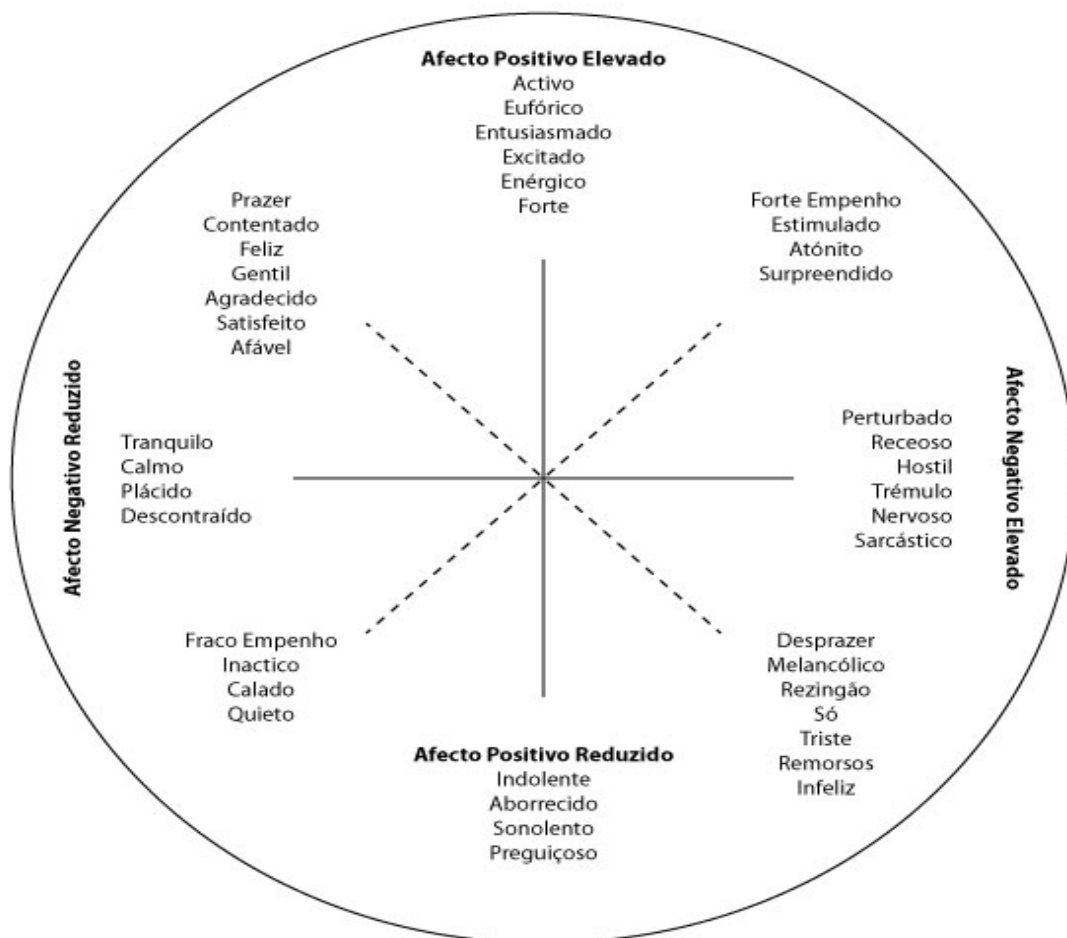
Afecto Positivo Elevado
Activo
Eufórico
Entusiasmado
Excitado
Enérgico
Forte

Prazer
Contentado
Feliz
Gentil
Agradecido
Satisfeito
Afável

Forte Empenho
Estimulado
Atónito
Surpreendido

Afecto Negativo Reduzido

Tranquilo
Calmo
Plácido
Descontraído

Perturbado
Receoso
Hostil
Trémulo
Nervoso
Sarcástico

Afecto Negativo Elevado

Fraco Empenho
Inactico
Calado
Quieto

Desprazer
Melancólico
Rezingão
Só
Triste
Remorsos
Infeliz

Afecto Positivo Reduzido
Indolente
Aborrecido
Sonolento
Preguiçoso